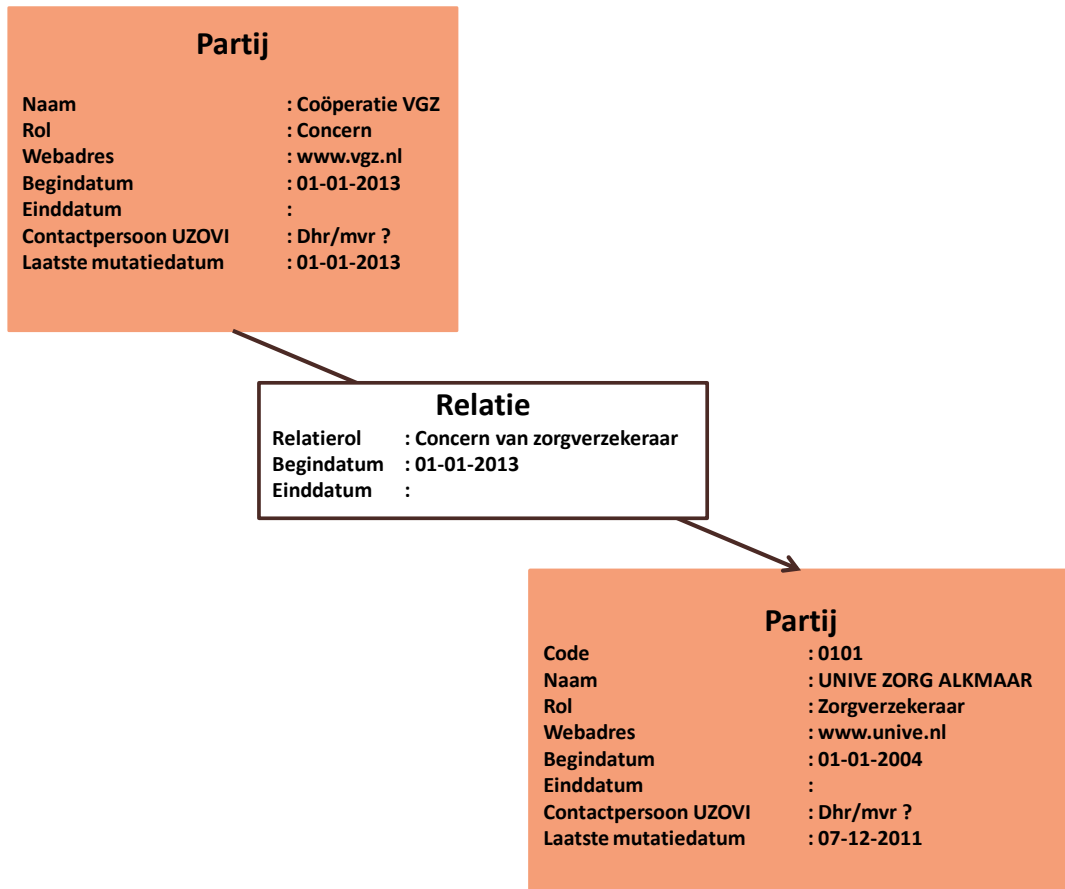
Partij

Naam : Coöperatie VGZ
Rol : Concern
Webadres : www.vgz.nl
Begindatum : 01-01-2013
Einddatum :
Contactpersoon UZOVI : Dhr/mvr ?
Laatste mutatiedatum : 01-01-2013

Relatie
Relatierol : Concern van zorgverzekeraar
Begindatum : 01-01-2013
Einddatum :

Partij
Code : 0101
Naam : UNIVE ZORG ALKMAAR
Rol : Zorgverzekeraar
Webadres : www.unive.nl
Begindatum : 01-01-2004
Einddatum :
Contactpersoon UZOVI : Dhr/mvr ?
Laatste mutatiedatum : 07-12-2011